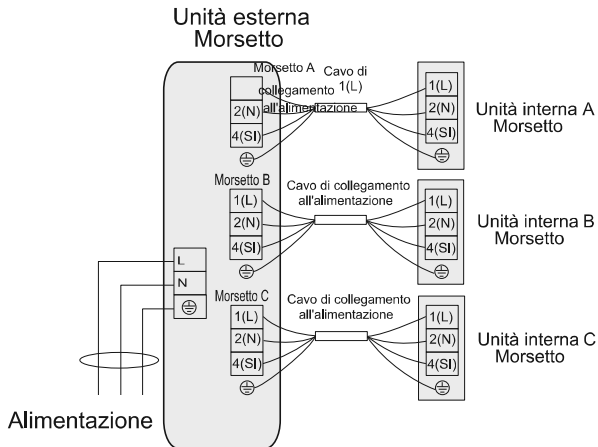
Unità esterna
Morsetto

Morsetto A
Cavo di collegamento all'alimentazione
1(L)
2(N)
4(SI)
⏚

1(L)
2(N)
4(SI)
⏚
Unità interna A
Morsetto

Morsetto B
Cavo di collegamento all'alimentazione
1(L)
2(N)
4(SI)
⏚

1(L)
2(N)
4(SI)
⏚
Unità interna B
Morsetto

L
N
⏚

Morsetto C
Cavo di collegamento all'alimentazione
1(L)
2(N)
4(SI)
⏚

1(L)
2(N)
4(SI)
⏚
Unità interna C
Morsetto

Alimentazione